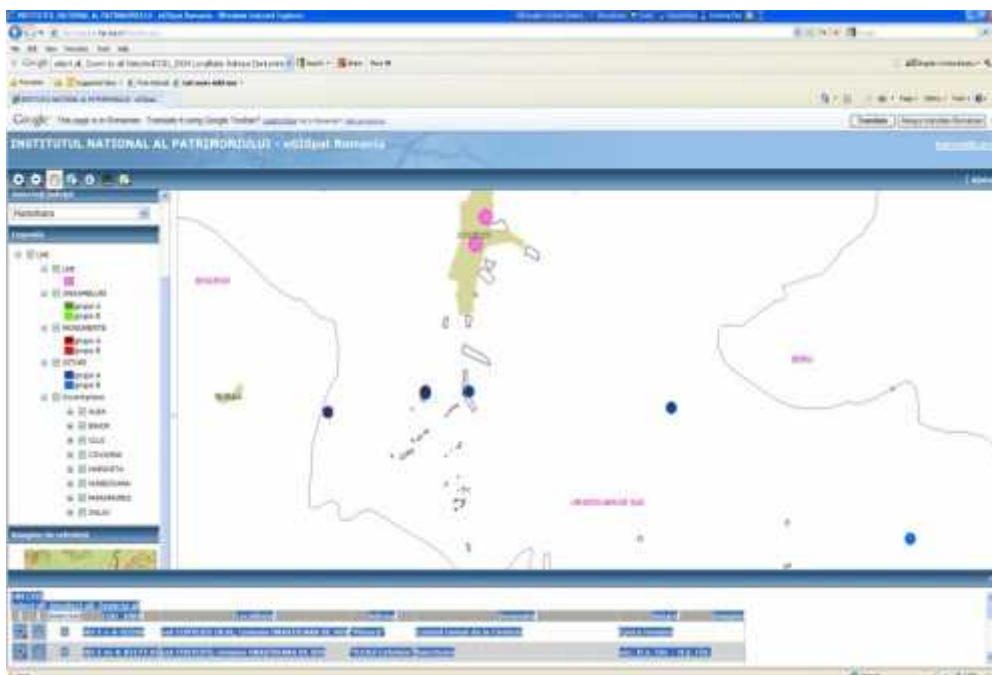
INSTITUTUL NATIONAL AL PATRIMONIULUI - eGISpat Romania - Windows Internet Explorer

Google

This page is in Romanian. Translate it using Google Toolbar?

Translate

INSTITUTUL NATIONAL AL PATRIMONIULUI - eGISpat Romania

Maramures

Legenda

LMI

LMI

ANSAMBLURI

grupa A

grupa B

MONUMENTE

grupa A

grupa B

SITURI

grupa A

grupa B

Inventariere

ALBA

BIHOR

CLUJ

COVASNA

HARGHITA

HUNEDOARA

MARAMURES

SALAJ

Imagine de referinta

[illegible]

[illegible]

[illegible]

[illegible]

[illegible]

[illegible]

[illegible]